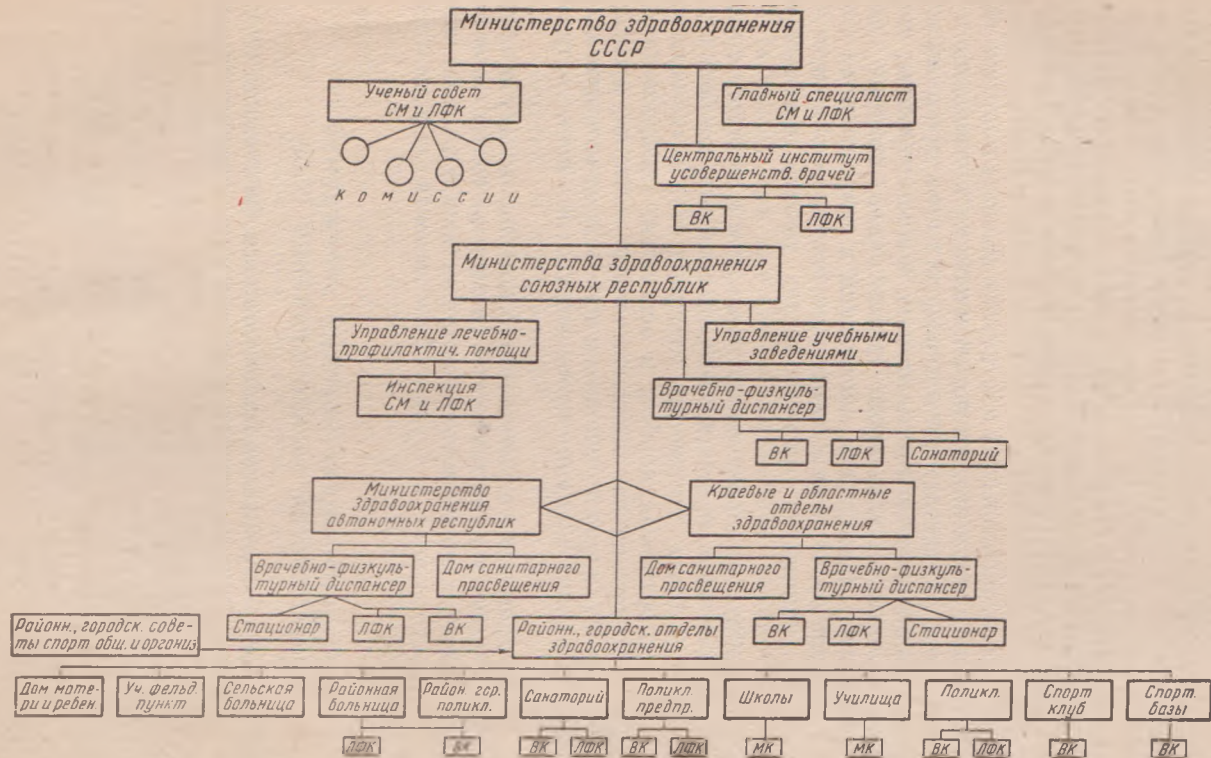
Министерство здравоохранения СССР

Ученый совет СМ и ЛФК

Комиссии

Главный специалист СМ и ЛФК

Центральный институт усовершенств. врачей

ВК

ЛФК

Министерства здравоохранения союзных республик

Управление лечебно-профилактич. помощи

Инспекция СМ и ЛФК

Управление учебными заведениями

Врачебно-физкультурный диспансер

ВК

ЛФК

Санаторий

Министерство здравоохранения автономных республик

Краевые и областные отделы здравоохранения

Врачебно-физкультурный диспансер

Дом санитарного просвещения

Дом санитарного просвещения

Врачебно-физкультурный диспансер

Стационар

ЛФК

ВК

ВК

ЛФК

Стационар

Районн., городск. советы спорт общ. и организ

Районн., городск. отделы здравоохранения

Дом матери и ребен.

Уч. фельд. пункт

Сельская больница

Районная больница

Район. гор. поликл.

Санаторий

Поликл. предпр.

Школы

Училища

Поликл.

Спорт клуб

Спорт. базы

ЛФК

ВК

ВК

ЛФК

ВК

ЛФК

МК

МК

ВК

ЛФК

ВК

ВК